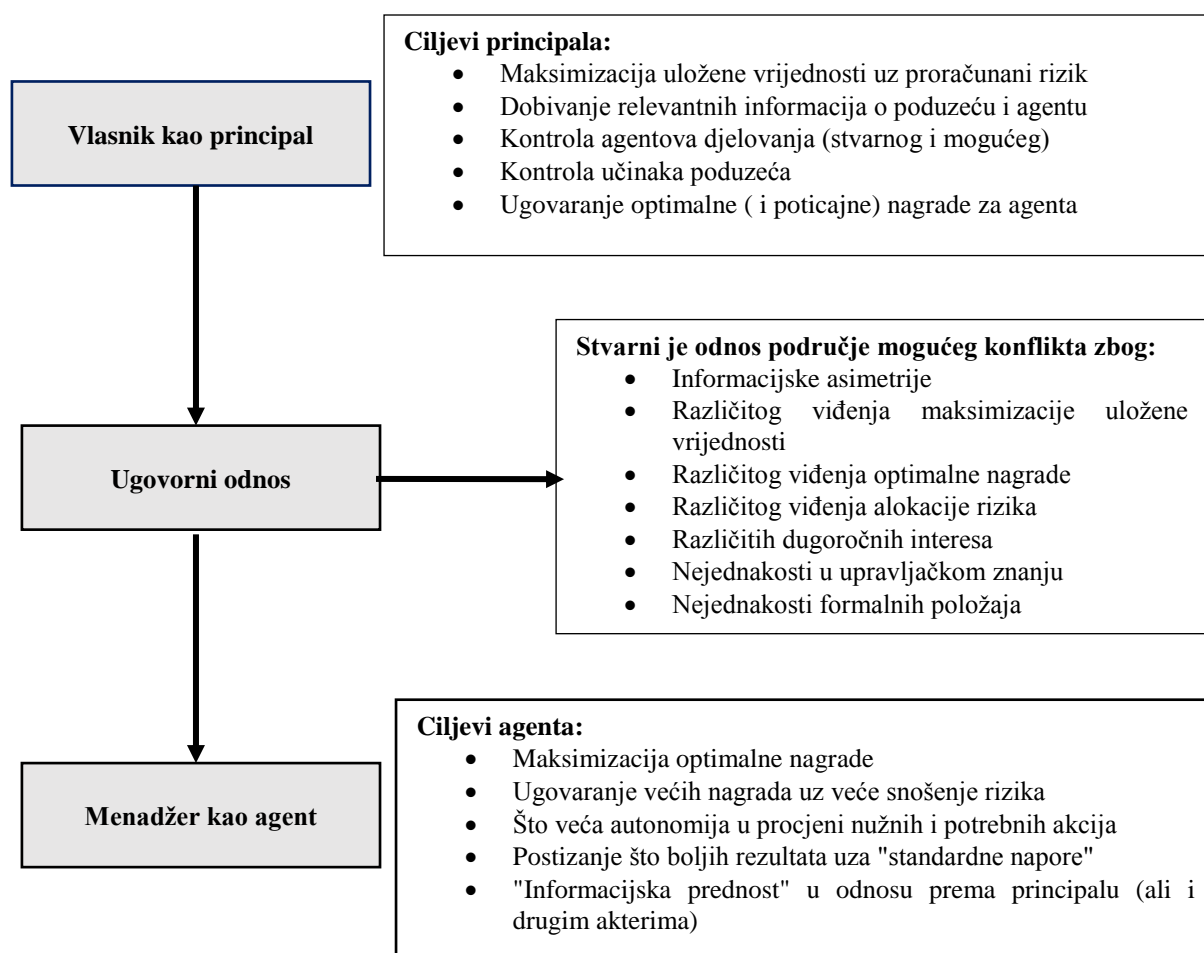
Ciljevi principala:
- Maksimizacija uložene vrijednosti uz proračunani rizik
- Dobivanje relevantnih informacija o poduzeću i agentu
- Kontrola agentova djelovanja (stvarnog i mogućeg)
- Kontrola učinaka poduzeća
- Ugovaranje optimalne ( i poticajne) nagrade za agenta

Vlasnik kao principal

Stvarni je odnos područje mogućeg konflikta zbog:
- Informacijske asimetrije
- Različitog viđenja maksimizacije uložene vrijednosti
- Različitog viđenja optimalne nagrade
- Različitog viđenja alokacije rizika
- Različitih dugoročnih interesa
- Nejednakosti u upravljačkom znanju
- Nejednakosti formalnih položaja

Ugovorni odnos

Ciljevi agenta:
- Maksimizacija optimalne nagrade
- Ugovaranje većih nagrada uz veće snošenje rizika
- Što veća autonomija u procjeni nužnih i potrebnih akcija
- Postizanje što boljih rezultata uza "standardne napore"
- "Informacijska prednost" u odnosu prema principalu (ali i drugim akterima)

Menadžer kao agent